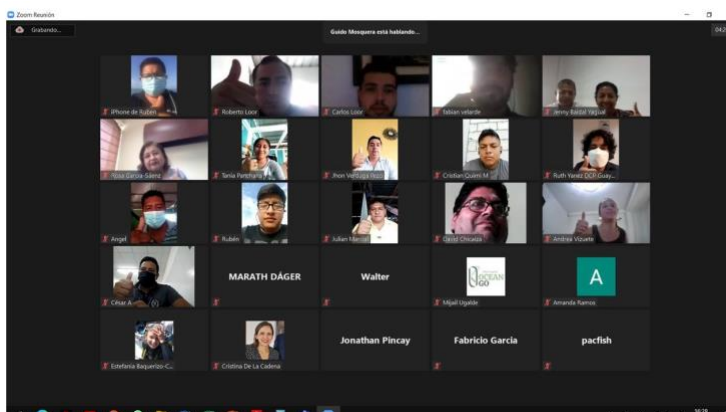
Zoom Reunión

Grabando...

Guido Mesquera está hablando...

04:2

iPhone de Ruben

Roberto Loor

Carlos Loor

fabian velarde

Jenny Baidal Yagual

Rosa Garcia Sáenz

Tania Panchana

Jhon Ventura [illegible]

Cristian Quimi M

Ruth Yanez DCP Guay...

Angel

Rubén

Julian Mendez

David Chicaiza

Andrea Vizuete

César A

MARATH DÁGER

Walter

OCEAN GO

Mijail Ugalde

A

Amanda Ramos

Estefania Baquerizo C...

Cristina De La Cadena

Jonathan Pincay

Fabricio Garcia

pacfish